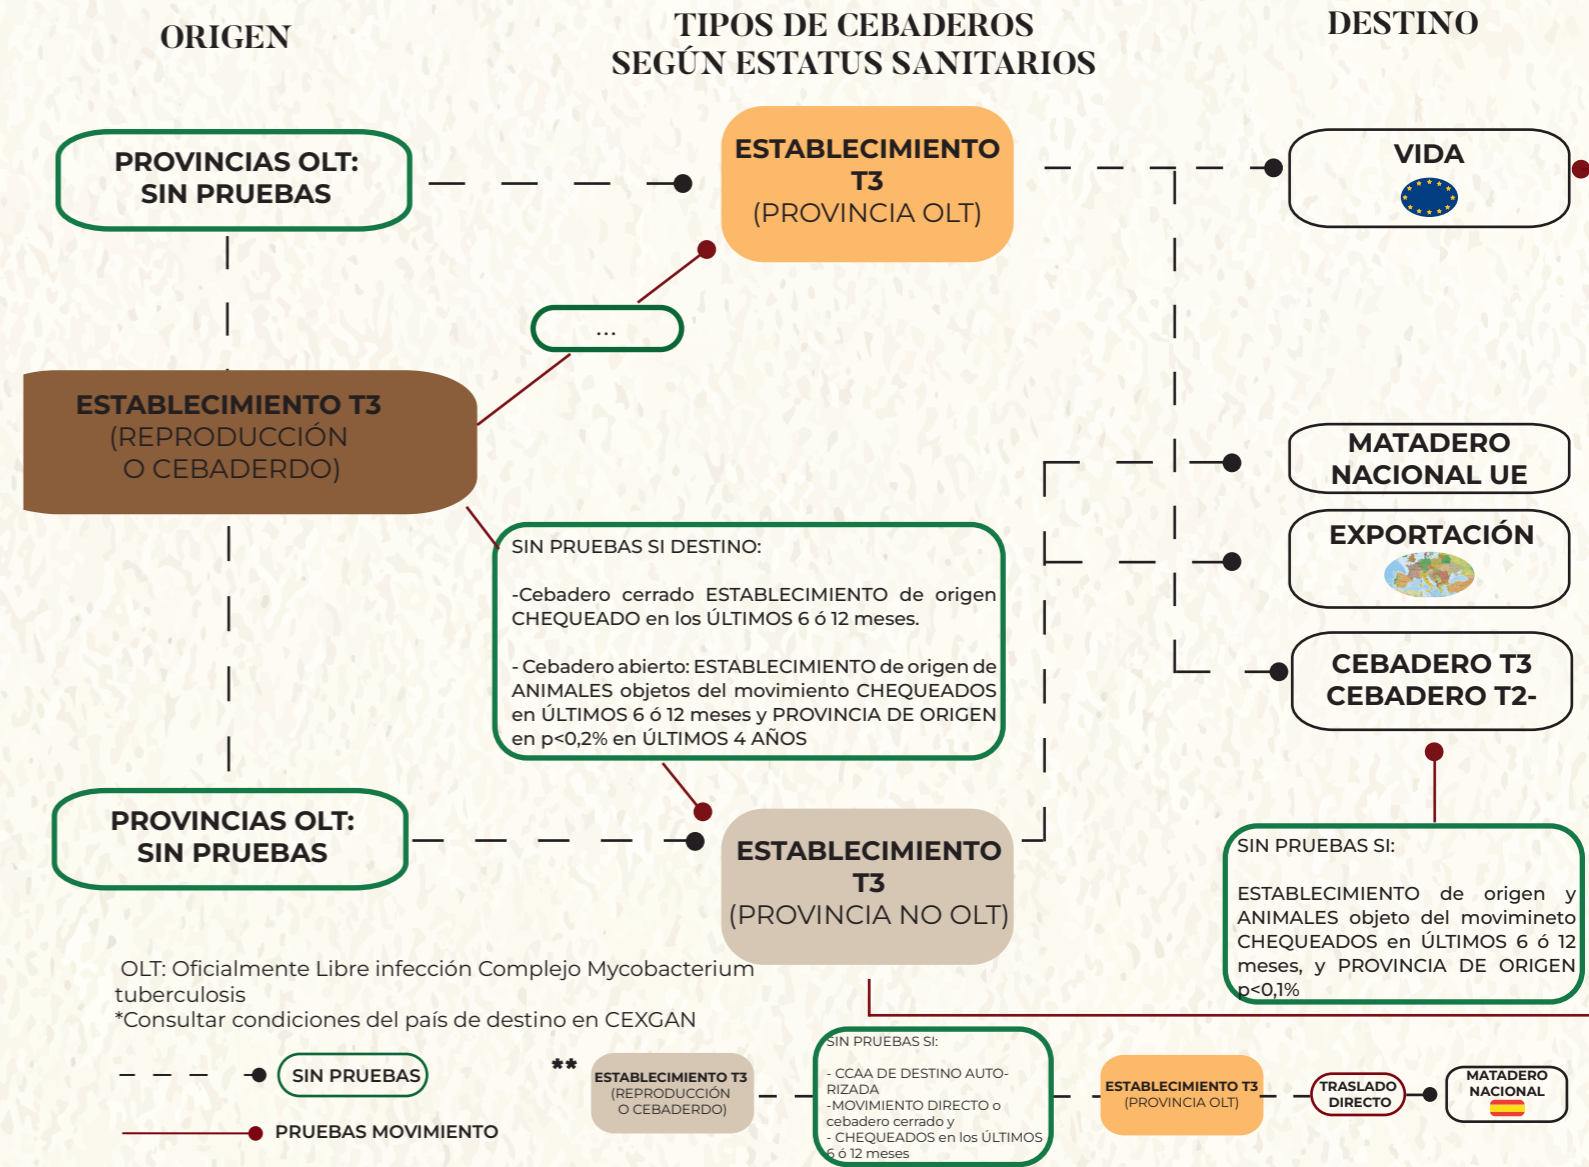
ORIGEN

TIPOS DE CEBADEROS SEGÚN ESTATUS SANITARIOS

DESTINO

PROVINCIAS OLT: SIN PRUEBAS

ESTABLECIMIENTO T3 (PROVINCIA OLT)

VIDA

...

ESTABLECIMIENTO T3 (REPRODUCCIÓN O CEBADERDO)

MATADERO NACIONAL UE

EXPORTACIÓN

SIN PRUEBAS SI DESTINO:

-Cebadero cerrado ESTABLECIMIENTO de origen CHEQUEADO en los ÚLTIMOS 6 ó 12 meses.

- Cebadero abierto: ESTABLECIMIENTO de origen de ANIMALES objetos del movimiento CHEQUEADOS en ÚLTIMOS 6 ó 12 meses y PROVINCIA DE ORIGEN en p<0,2% en ÚLTIMOS 4 AÑOS

CEBADERO T3 CEBADERO T2-

PROVINCIAS OLT: SIN PRUEBAS

ESTABLECIMIENTO T3 (PROVINCIA NO OLT)

SIN PRUEBAS SI:

ESTABLECIMIENTO de origen y ANIMALES objeto del movimineto CHEQUEADOS en ÚLTIMOS 6 ó 12 meses, y PROVINCIA DE ORIGEN p<0,1%

OLT: Oficialmente Libre infección Complejo Mycobacterium tuberculosis
*Consultar condiciones del país de destino en CEXGAN

SIN PRUEBAS

PRUEBAS MOVIMIENTO

**

ESTABLECIMIENTO T3 (REPRODUCCIÓN O CEBADERDO)

SIN PRUEBAS SI:

- CCAA DE DESTINO AUTORIZADA
-MOVIMIENTO DIRECTO o cebadero cerrado y
- CHEQUEADOS en los ÚLTIMOS 6 ó 12 meses

ESTABLECIMIENTO T3 (PROVINCIA OLT)

TRASLADO DIRECTO

MATADERO NACIONAL